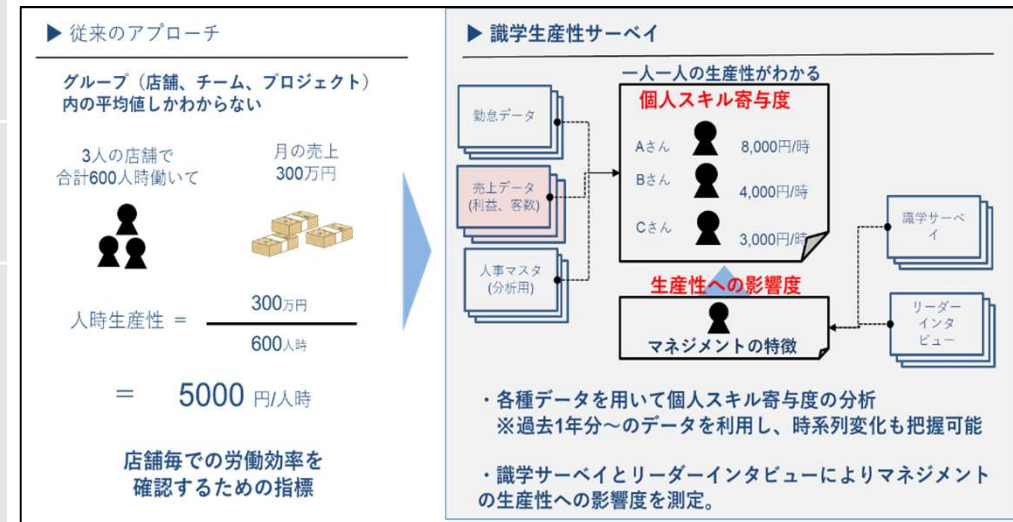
▶ 従来のアプローチ

グループ（店舗、チーム、プロジェクト）内の平均値しかわからない

3人の店舗で合計600人時働いて

月の売上 300万円

人時生産性 ＝ $\frac{300万円}{600人時}$

＝ 5000 円/人時

店舗毎での労働効率を確認するための指標

▶ 識学生産性サーベイ

勤怠データ

売上データ (利益、客数)

人事マスタ (分析用)

一人一人の生産性がわかる

個人スキル寄与度

Aさん 8,000円/時

Bさん 4,000円/時

Cさん 3,000円/時

生産性への影響度

マネジメントの特徴

識学サーベイ

リーダーインタビュー

・各種データを用いて個人スキル寄与度の分析
※過去1年分～のデータを利用し、時系列変化も把握可能

・識学サーベイとリーダーインタビューによりマネジメントの生産性への影響度を測定。